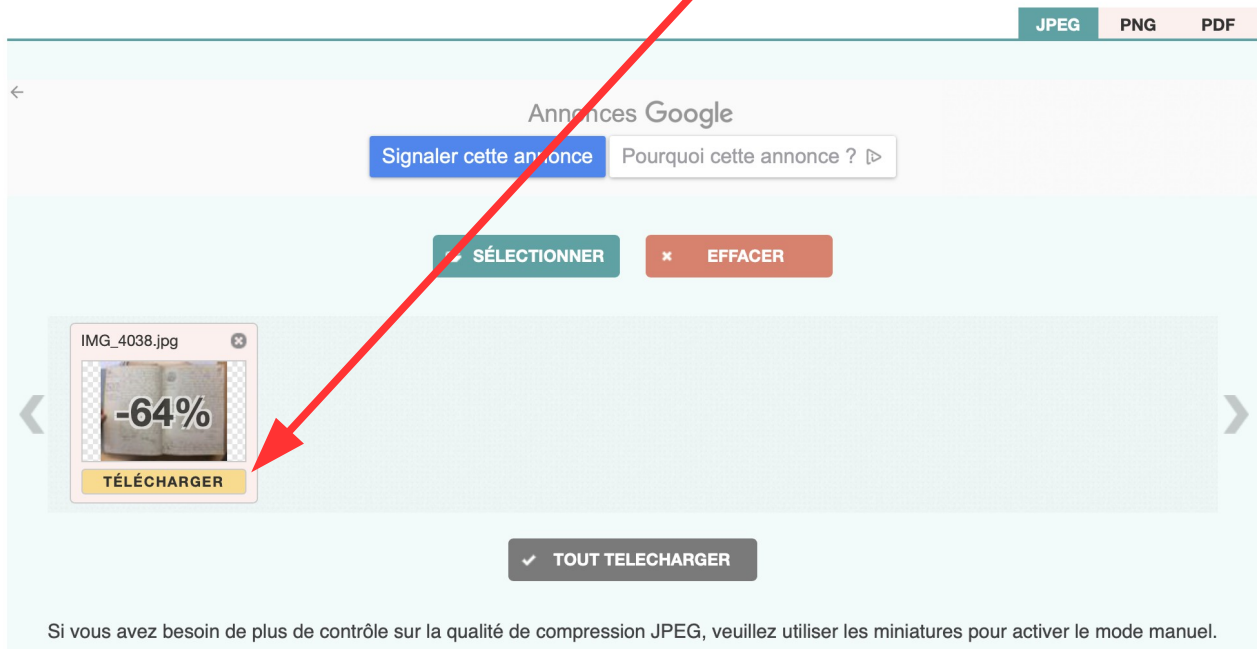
JPEG PNG PDF

Ann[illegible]ces Google

Signaler cette an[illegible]nonce Pourquoi cette annonce ?

SÉLECTIONNER EFFACER

IMG_4038.jpg

-64%

TÉLÉCHARGER

TOUT TELECHARGER

Si vous avez besoin de plus de contrôle sur la qualité de compression JPEG, veuillez utiliser les miniatures pour activer le mode manuel.